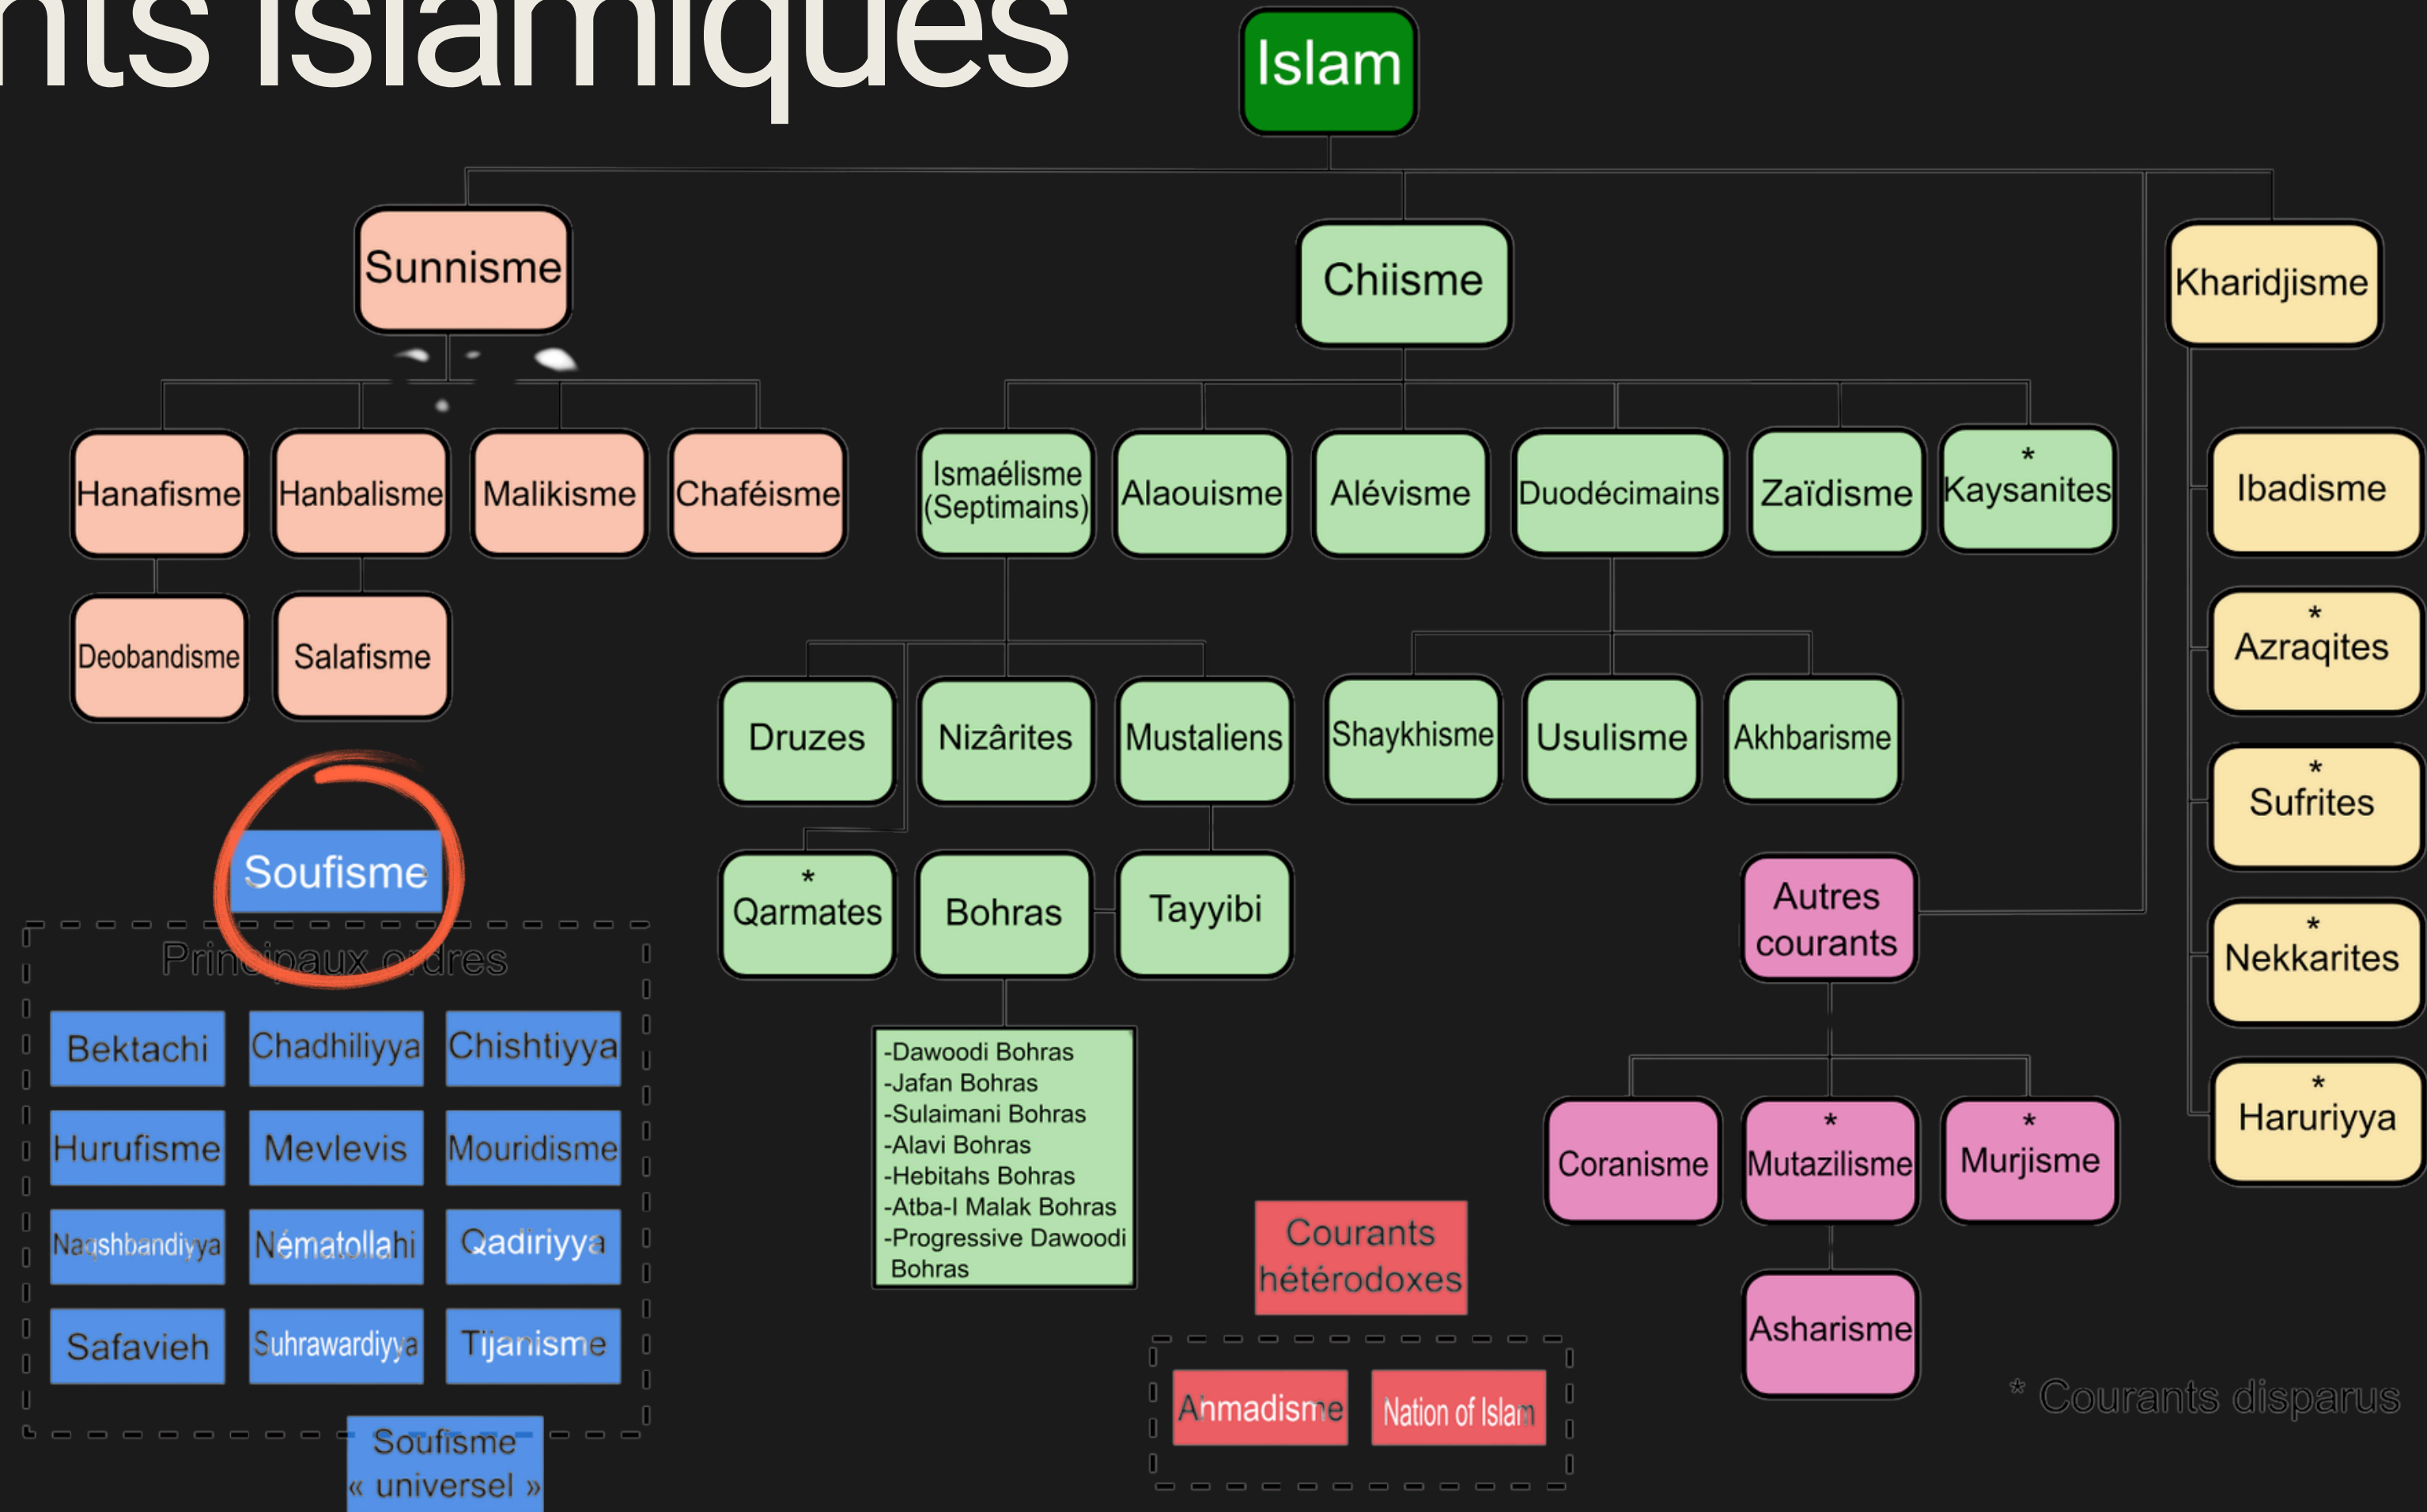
nts islamiques

Islam

Sunnisme

Hanafisme
Hanbalisme
Malikisme
Chaféisme

Deobandisme
Salafisme

Soufisme

Principaux ordres

Bektachi
Chadhiliyya
Chishtiyya
Hurufisme
Mevlevis
Mouridisme
Naqshbandiyya
Nématollahi
Qadiriyya
Safavieh
Suhrawardiyya
Tijanisme

Soufisme « universel »

Chiisme

Ismaélisme (Septimains)
Alaouisme
Alévisme
Duodécimains
Zaïdisme
* Kaysanites

Druzes
Nizârites
Mustaliens
Shaykhisme
Usulisme
Akhbarisme

* Qarmates
Bohras
Tayyibi

-Dawoodi Bohras
-Jafan Bohras
-Sulaimani Bohras
-Alavi Bohras
-Hebitahs Bohras
-Atba-I Malak Bohras
-Progressive Dawoodi Bohras

Courants hétérodoxes

Ahmadisme
Nation of Islam

Autres courants

Coranisme
* Mutazilisme
* Murjisme

Asharisme

Kharidjisme

Ibadisme
* Azraqites
* Sufrites
* Nekkarites
* Haruriyya

* Courants disparus